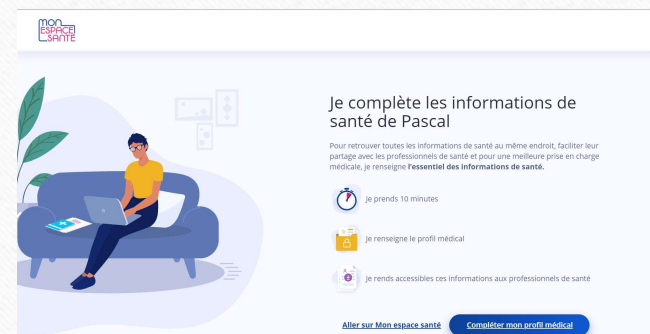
Mon ESPACE SANTÉ

Je complète les informations de santé de Pascal

Pour retrouver toutes les informations de santé au même endroit, faciliter leur partage avec les professionnels de santé et pour une meilleure prise en charge médicale, je renseigne **l'essentiel des informations de santé.**

Je prends 10 minutes

Je renseigne le profil médical

Je rends accessibles ces informations aux professionnels de santé

Aller sur Mon espace santé

Compléter mon profil médical